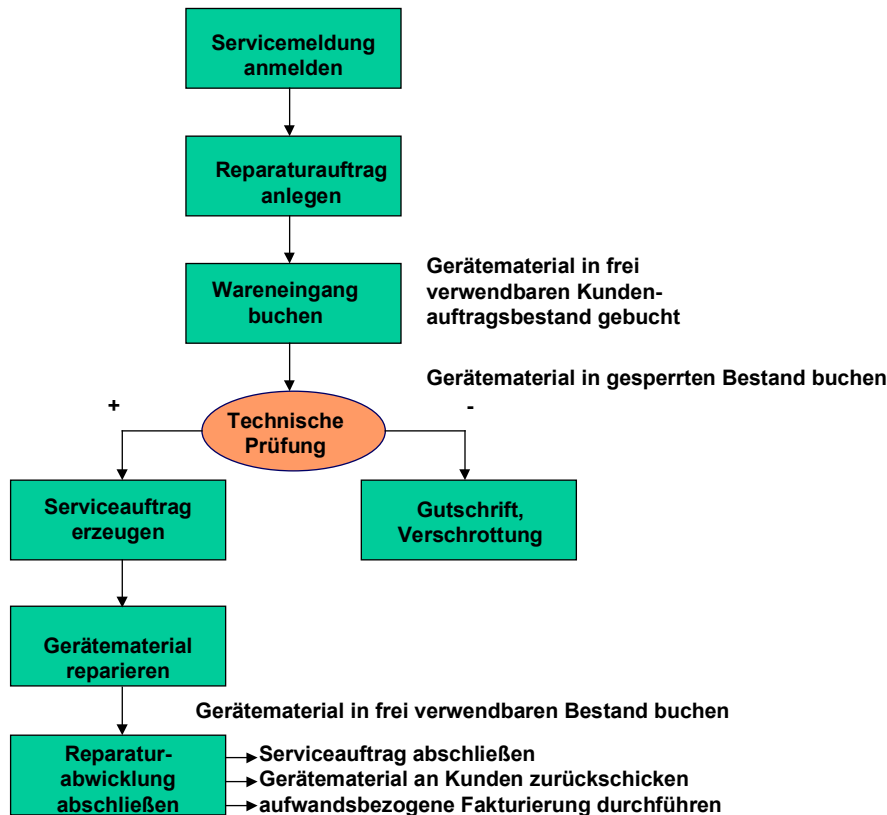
Servicemeldung anmelden

Reparaturauftrag anlegen

Wareneingang buchen

Gerätematerial in frei verwendbaren Kundenauftragsbestand gebucht

Gerätematerial in gesperrten Bestand buchen

+

Technische Prüfung

-

Serviceauftrag erzeugen

Gutschrift, Verschrottung

Gerätematerial reparieren

Gerätematerial in frei verwendbaren Bestand buchen

Reparaturabwicklung abschließen

Serviceauftrag abschließen

Gerätematerial an Kunden zurückschicken

aufwandsbezogene Fakturierung durchführen